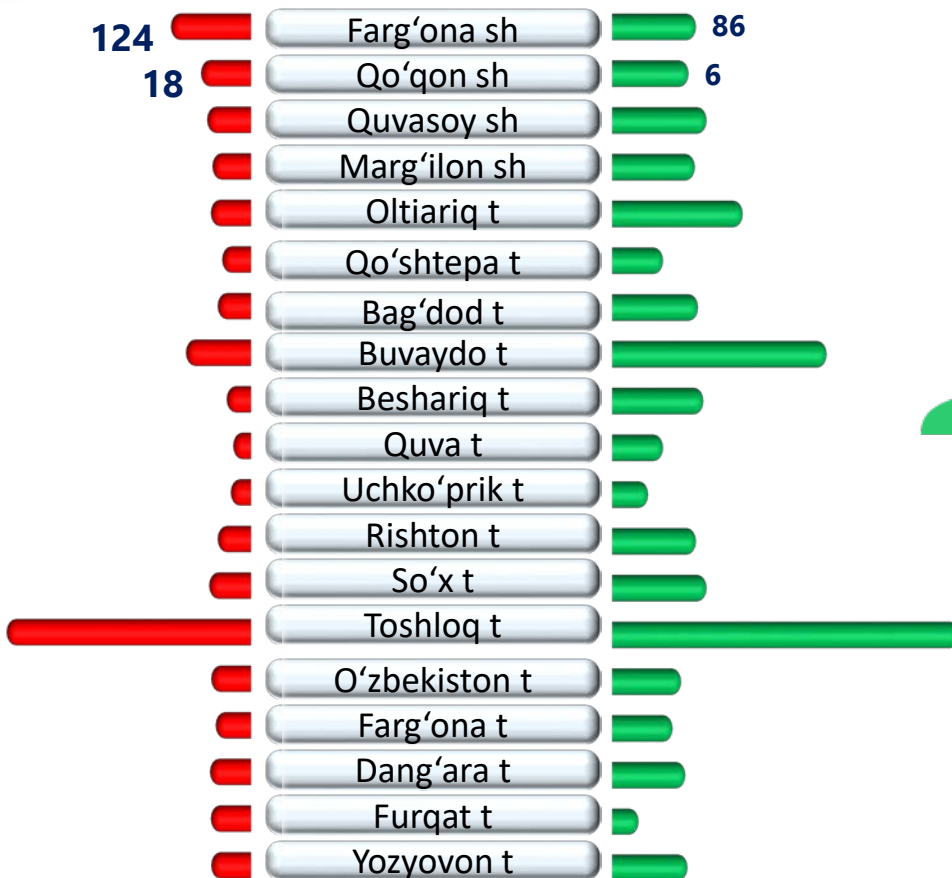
124 Farg‘ona sh 86
18 Qo‘qon sh 6
Quvasoy sh
Marg‘ilon sh
Oltiariq t
Qo‘shtepa t
Bag‘dod t
Buvaydo t
Beshariq t
Quva t
Uchko‘prik t
Rishton t
So‘x t
Toshloq t
O‘zbekiston t
Farg‘ona t
Dang‘ara t
Furqat t
Yozyovon t